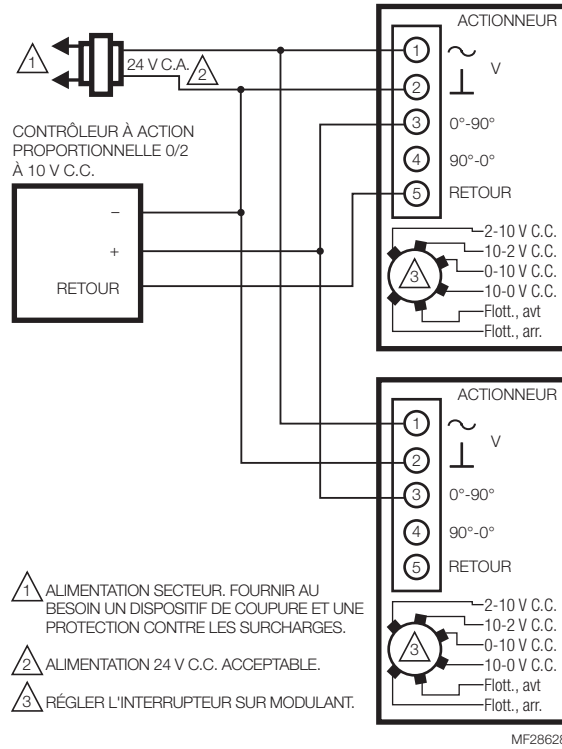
1

24 V C.A.

2

ACTIONNEUR

1 ~ V

2 ⊥

3 0°-90°

4 90°-0°

5 RETOUR

3

2-10 V C.C.
10-2 V C.C.
0-10 V C.C.
10-0 V C.C.
Flott., avt
Flott., arr.

CONTRÔLEUR À ACTION PROPORTIONNELLE 0/2 À 10 V C.C.

–

+

RETOUR

ACTIONNEUR

1 ~ V

2 ⊥

3 0°-90°

4 90°-0°

5 RETOUR

3

2-10 V C.C.
10-2 V C.C.
0-10 V C.C.
10-0 V C.C.
Flott., avt
Flott., arr.

1 ALIMENTATION SECTEUR. FOURNIR AU BESOIN UN DISPOSITIF DE COUPURE ET UNE PROTECTION CONTRE LES SURCHARGES.

2 ALIMENTATION 24 V C.C. ACCEPTABLE.

3 RÉGLER L'INTERRUPTEUR SUR MODULANT.

MF2862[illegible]